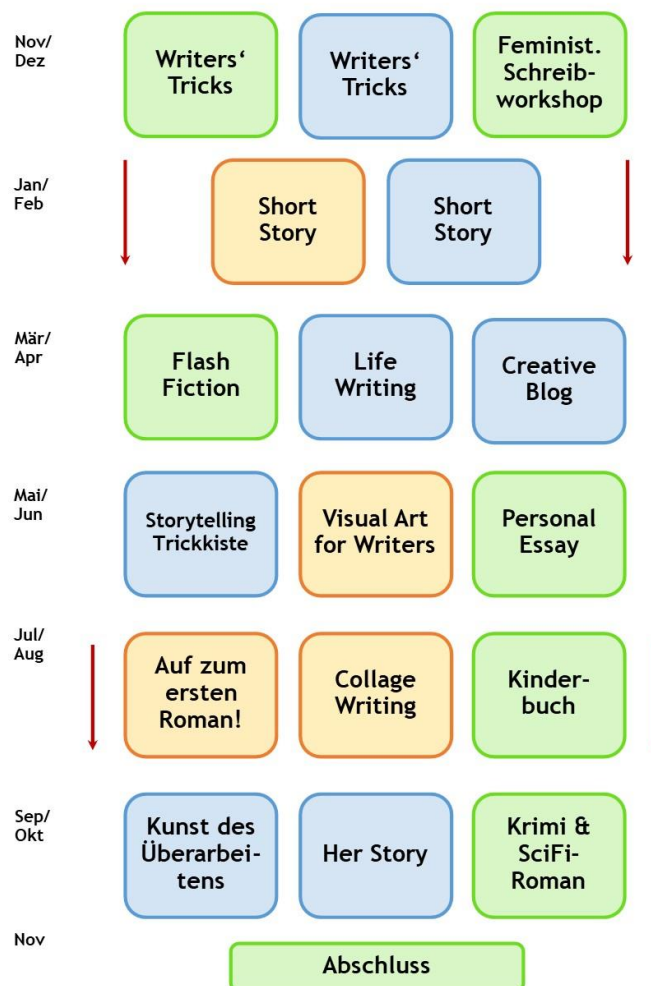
Nov/
Dez

Writers‘ Tricks

Writers‘ Tricks

Feminist. Schreibworkshop

Jan/
Feb

Short Story

Short Story

Mär/
Apr

Flash Fiction

Life Writing

Creative Blog

Mai/
Jun

Storytelling Trickkiste

Visual Art for Writers

Personal Essay

Jul/
Aug

Auf zum ersten Roman!

Collage Writing

Kinderbuch

Sep/
Okt

Kunst des Überarbeitens

Her Story

Krimi & SciFi-Roman

Nov

Abschluss